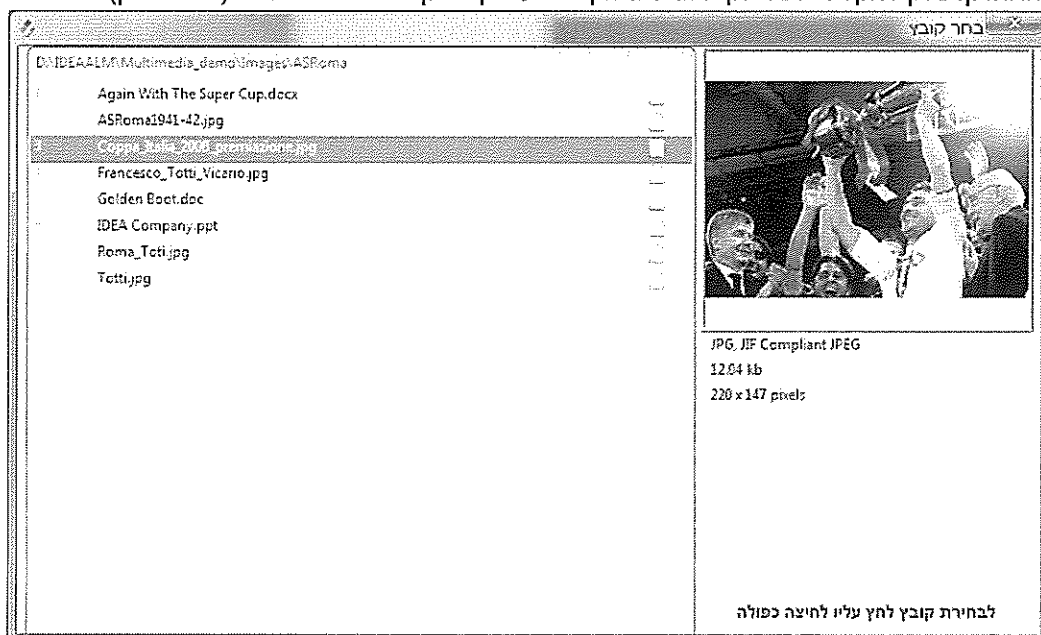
בחר קובץ

D:\IDEAALM\Multimedia_demo\Images\ASRoma

Again With The Super Cup.docx
ASRoma1941-42.jpg
Coppa_Italia_2008_premiazione.jpg
Francesco_Totti_Vicario.jpg
Golden Boot.doc
IDEA Company.ppt
Roma_Totti.jpg
Totti.jpg

JPG, JIF Compliant JPEG
12.04 kb
220 x 147 pixels

לבחירת קובץ לחץ עליו לחיצה כפולה